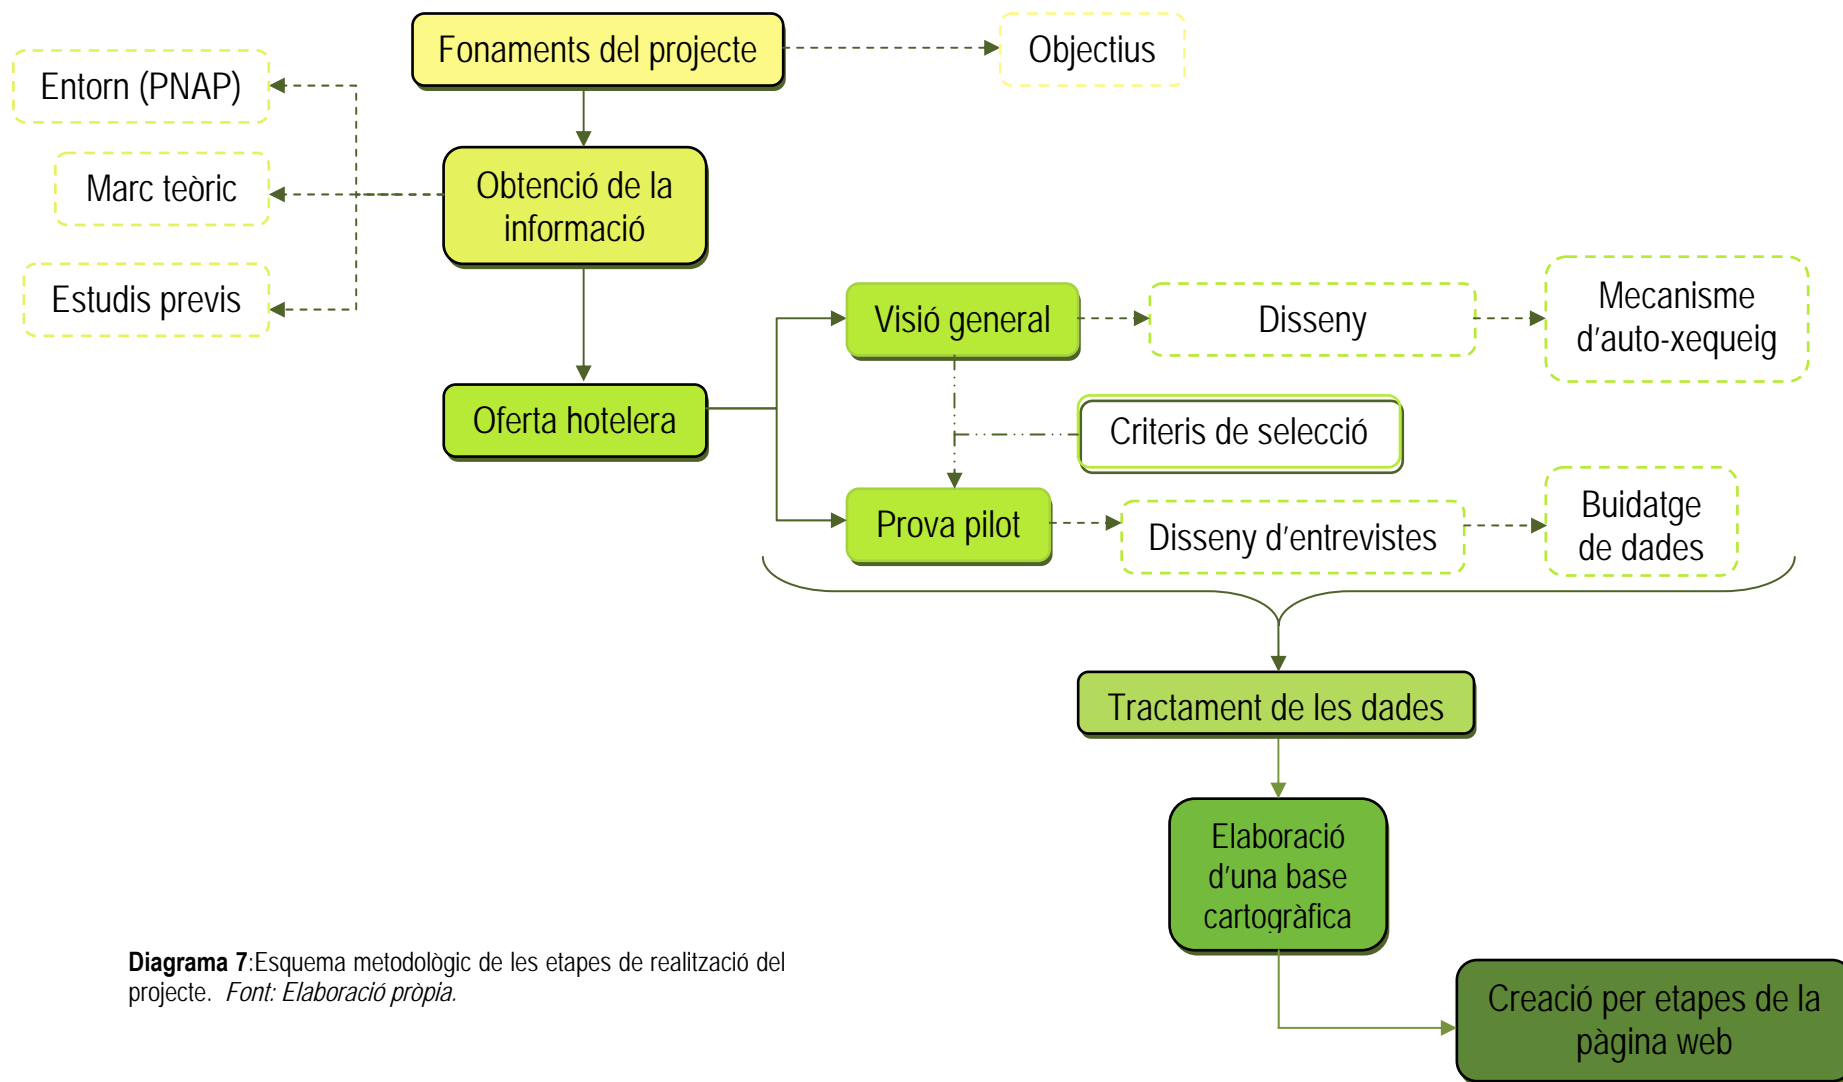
Fonaments del projecte

Objectius

Entorn (PNAP)

Marc teòric

Estudis previs

Obtenció de la informació

Oferta hotelera

Visió general

Disseny

Mecanisme d'auto-xequeig

Criteris de selecció

Prova pilot

Disseny d'entrevistes

Buidatge de dades

Tractament de les dades

Elaboració d'una base cartogràfica

Creació per etapes de la pàgina web

**Diagrama 7**:Esquema metodològic de les etapes de realització del projecte. *Font: Elaboració pròpia.*